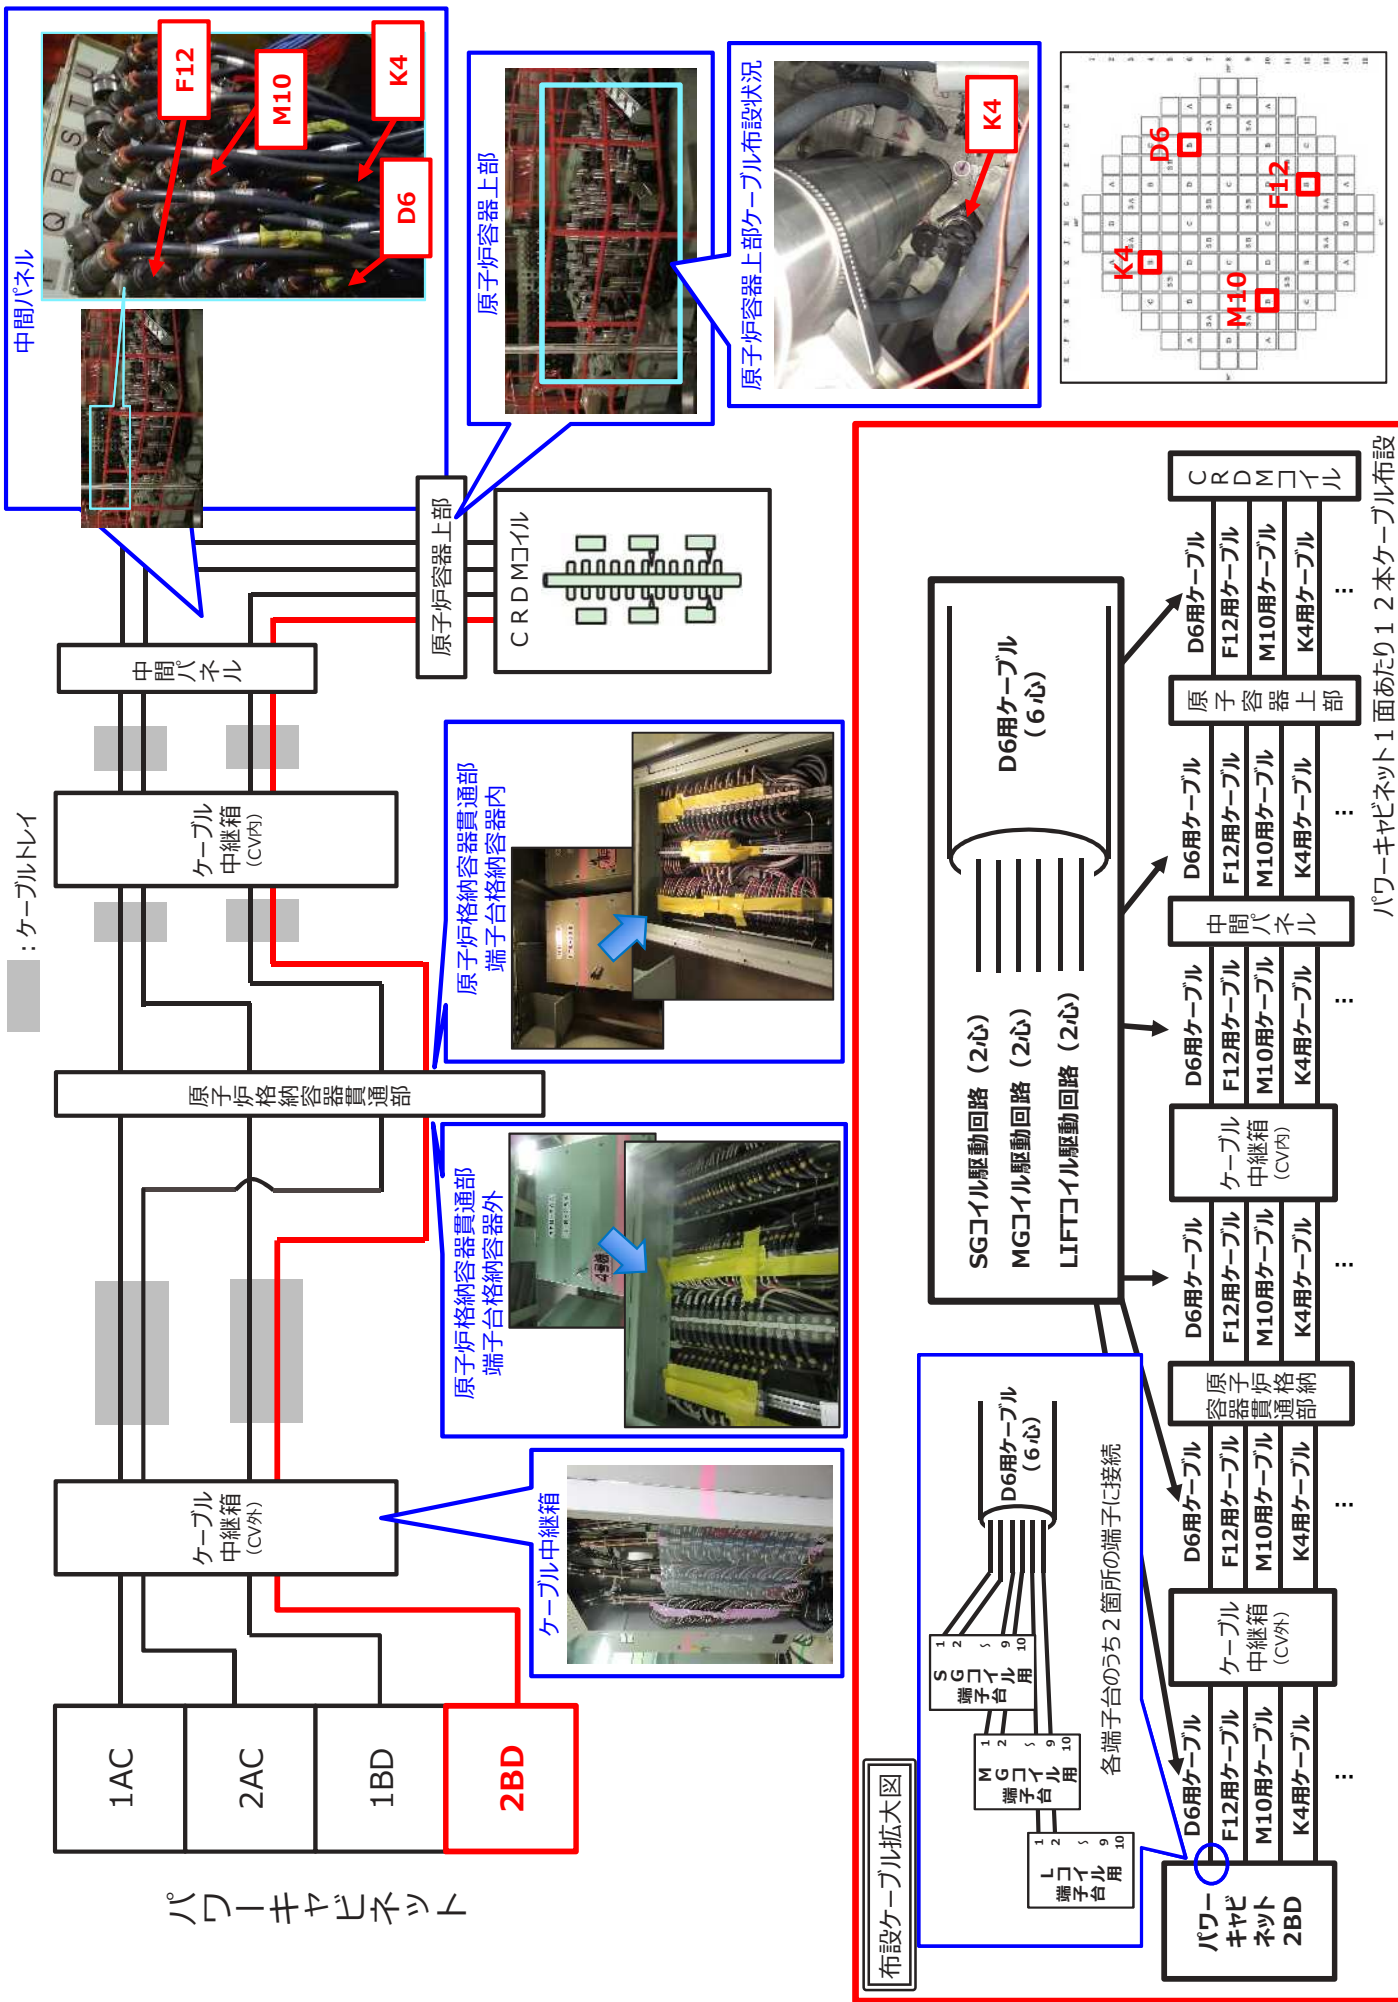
中間パネル
F12
M10
K4
D6
原子炉容器上部
原子炉容器上部ケーブル布設状況
K4
D6
F12
K4
M10
：ケーブルトレイ
中間パネル
原子炉容器上部
ＣＲＤＭコイル
ケーブル中継箱（CV内）
原子炉格納容器貫通部
端子台格納容器内
原子炉格納容器貫通部
原子炉格納容器貫通部
端子台格納容器外
ケーブル中継箱（CV外）
ケーブル中継箱
1AC
2AC
1BD
2BD
パワーキャビネット
D6用ケーブル（6心）
SGコイル駆動回路（2心）
MGコイル駆動回路（2心）
LIFTコイル駆動回路（2心）
CRDMコイル
D6用ケーブル
F12用ケーブル
M10用ケーブル
K4用ケーブル
…
原子容器上部
D6用ケーブル
F12用ケーブル
M10用ケーブル
K4用ケーブル
…
中間パネル
D6用ケーブル
F12用ケーブル
M10用ケーブル
K4用ケーブル
…
ケーブル中継箱（CV内）
D6用ケーブル
F12用ケーブル
M10用ケーブル
K4用ケーブル
…
原子炉格納容器貫通部
D6用ケーブル
F12用ケーブル
M10用ケーブル
K4用ケーブル
…
ケーブル中継箱（CV外）
D6用ケーブル
F12用ケーブル
M10用ケーブル
K4用ケーブル
…
パワーキャビネット2BD
D6用ケーブル（6心）
SGコイル用端子台 1 2 9 10
MGコイル用端子台 1 2 9 10
LコイL用端子台 1 2 9 10
各端子台のうち２箇所の端子に接続
布設ケーブル拡大図
パワーキャビネット１面あたり１２本ケーブル布設